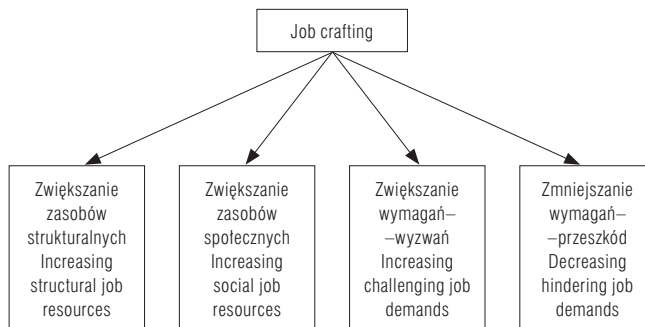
Job crafting

Zwiększanie zasobów strukturalnych Increasing structural job resources

Zwiększanie zasobów społecznych Increasing social job resources

Zwiększanie wymagań– –wyzwań Increasing challenging job demands

Zmniejszanie wymagań– –przeszkód Decreasing hindering job demands